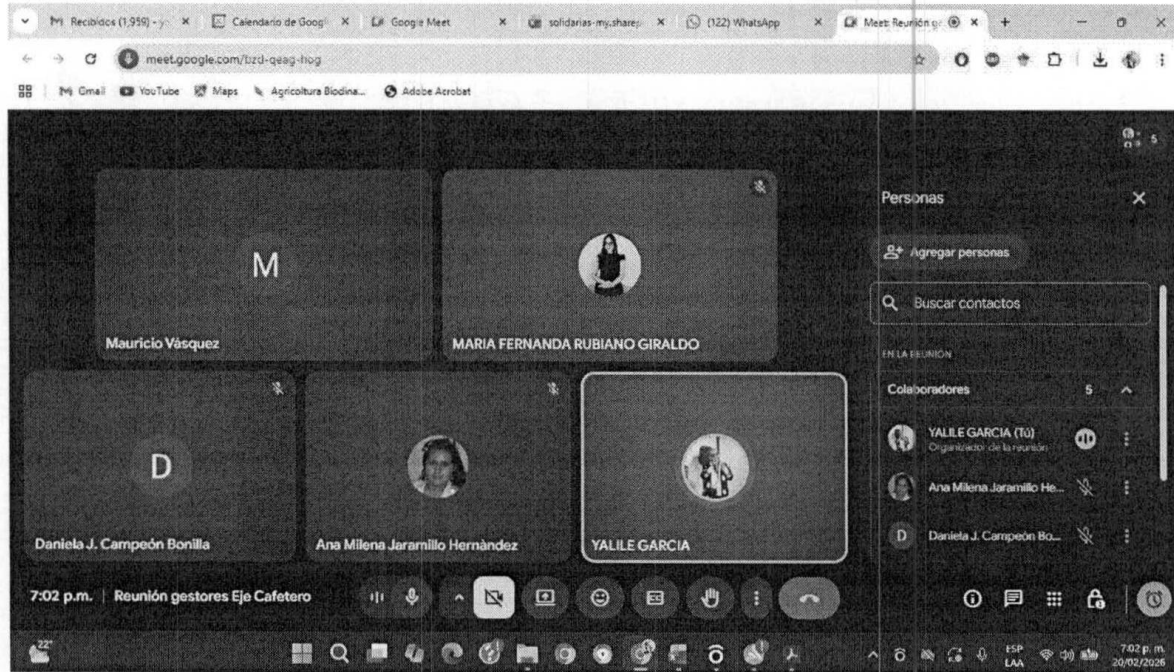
Recibidos (1,959) - y | Calendario de Googl | Google Meet | solidarias-my.sharep | (122) WhatsApp | Meet: Reunión g

meet.google.com/bzd-qeag-hog

Gmail | YouTube | Maps | Agricoltura Biodina... | Adobe Acrobat

5

M

Mauricio Vásquez

MARIA FERNANDA RUBIANO GIRALDO

D

Daniela J. Campeón Bonilla

Ana Milena Jaramillo Hernàndez

YALILE GARCIA

Personas

Agregar personas

Buscar contactos

EN LA REUNIÓN

Colaboradores 5

YALILE GARCIA (Tú)
Organizador de la reunión

Ana Milena Jaramillo He...

Daniela J. Campeón Bo...

7:02 p.m. | Reunión gestores Eje Cafetero

22°

ESP LAA

7:02 p. m.
20/02/2026